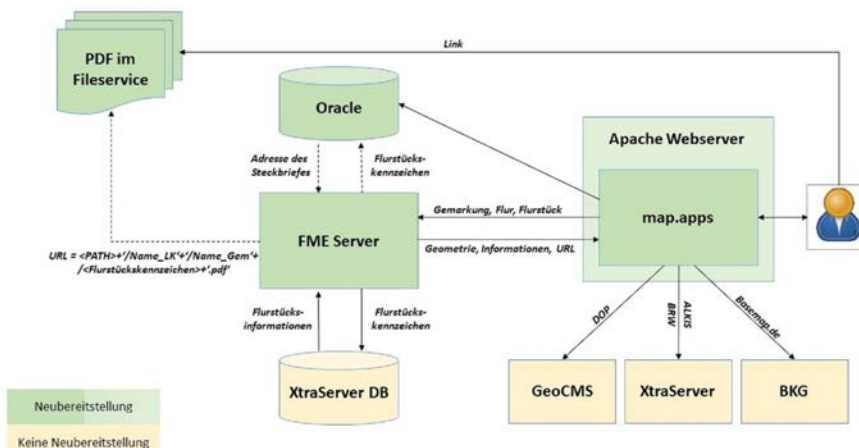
PDF im Fileservice

Link

Oracle

Adresse des Steckbriefes

Flurstückskennzeichen

Apache Webserver

Gemarkung, Flur, Flurstück

map.apps

FME Server

Geometrie, Informationen, URL

URL = <PATH>+'/Name_LK'+'/Name_Gem'+ /<Flurstückskennzeichen>+'.pdf'

Flurstücksinformationen

Flurstückskennzeichen

DOP

ALKIS BRW

Basemap.de

XtraServer DB

GeoCMS

XtraServer

BKG

Neubereitstellung

Keine Neubereitstellung